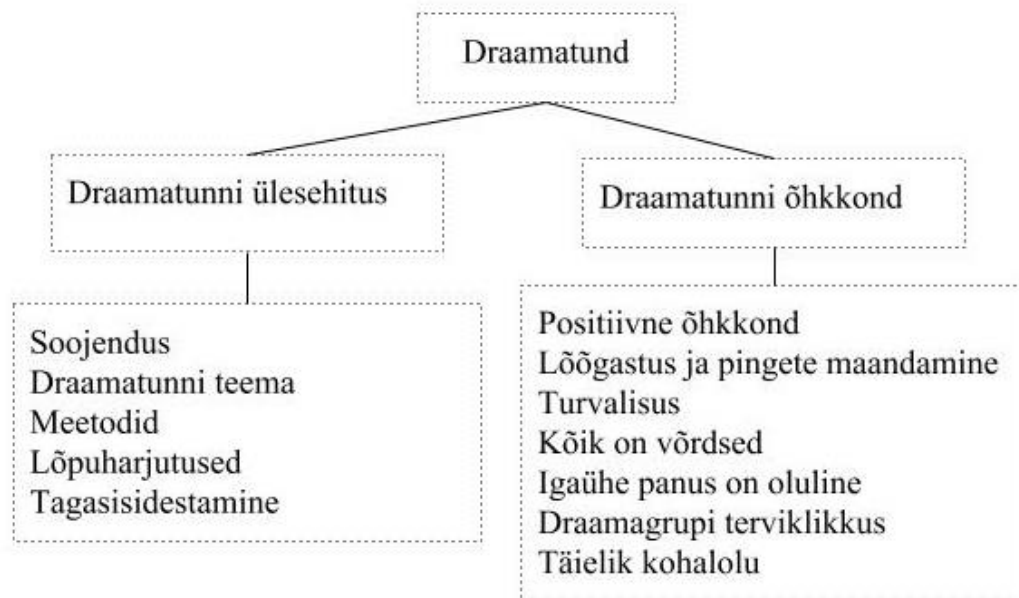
Draamatund

Draamatunni ülesehitus

Draamatunni õhkkond

Soojendus
Draamatunni teema
Meetodid
Lõpuharjutused
Tagasisidestamine

Positiivne õhkkond
Lõõgastus ja pingete maandamine
Turvalisus
Kõik on võrdsed
Igaühe panus on oluline
Draamagrupi terviklikkus
Täielik kohalolu